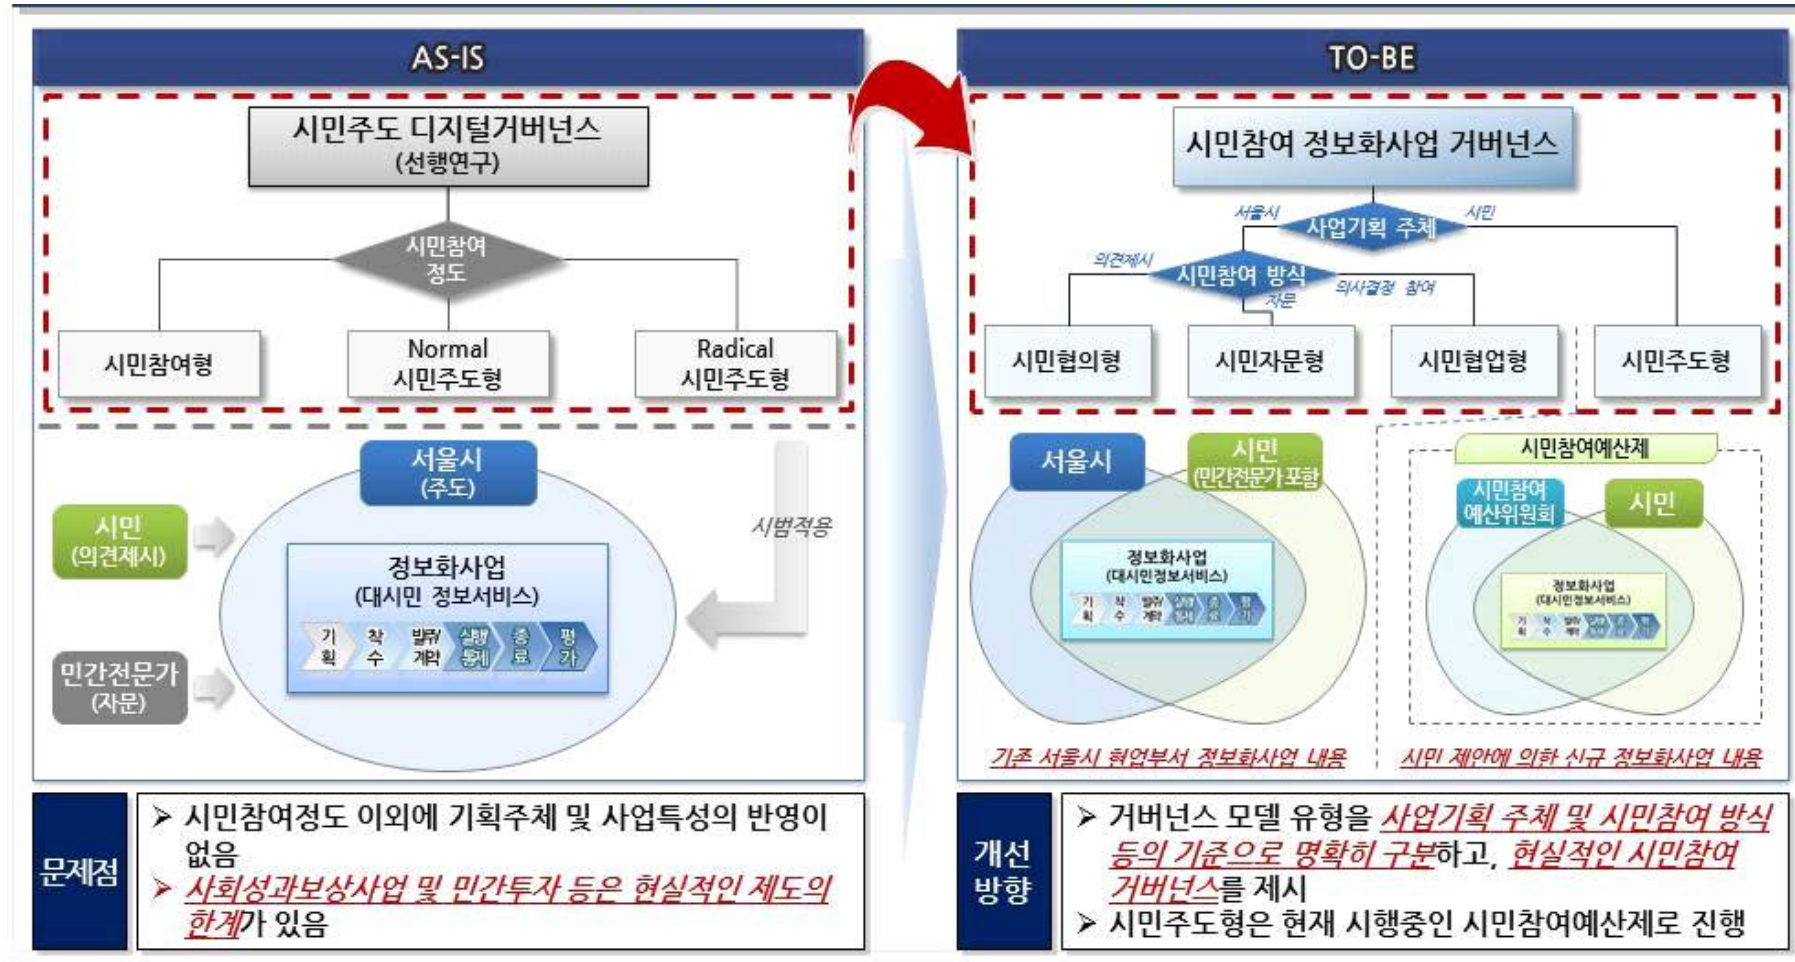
AS-IS

시민주도 디지털거버넌스
(선행연구)

시민참여 정도

시민참여형

Normal 시민주도형

Radical 시민주도형

서울시 (주도)

시민 (의견제시)

정보화사업 (대시민 정보서비스)

기획 | 착수 | 발주/계약 | 사행/통제 | 종료 | 평가

민간전문가 (자문)

시범적용

TO-BE

시민참여 정보화사업 거버넌스

서울시

사업기획 주체

시민

의견제시

시민참여 방식

자문

의사결정 참여

시민협의형

시민자문형

시민협업형

시민주도형

서울시

시민 (민간전문가포함)

정보화사업 (대시민정보서비스)

기획 | 착수 | 발주/계약 | 사행/통제 | 종료 | 평가

시민참여예산제

시민참여 예산위원회

시민

정보화사업 (대시민정보서비스)

기획 | 착수 | 발주/계약 | 사행/통제 | 종료 | 평가

기존 서울시 현업부서 정보화사업 내용

시민 제안에 의한 신규 정보화사업 내용

문제점

➢ 시민참여정도 이외에 기획주체 및 사업특성의 반영이 없음
➢ 사회성과보상사업 및 민간투자 등은 현실적인 제도의 한계가 있음

개선 방향

➢ 거버넌스 모델 유형을 사업기획 주체 및 시민참여 방식 등의 기준으로 명확히 구분하고, 현실적인 시민참여 거버넌스를 제시
➢ 시민주도형은 현재 시행중인 시민참여예산제로 진행